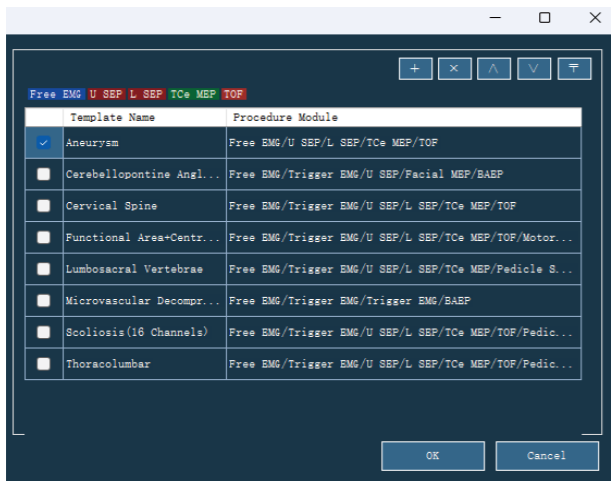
Free EMG U SEP L SEP TCe MEP TOF

| | Template Name | Procedure Module |
|---|---|---|
| ✓ | Aneurysm | Free EMG/U SEP/L SEP/TCe MEP/TOF |
| | Cerebellopontine Angl... | Free EMG/Trigger EMG/U SEP/Facial MEP/BAEP |
| | Cervical Spine | Free EMG/Trigger EMG/U SEP/L SEP/TCe MEP/TOF |
| | Functional Area+Centr... | Free EMG/Trigger EMG/U SEP/L SEP/TCe MEP/TOF/Motor... |
| | Lumbosacral Vertebrae | Free EMG/Trigger EMG/U SEP/L SEP/TCe MEP/Pedicle S... |
| | Microvascular Decompr... | Free EMG/Trigger EMG/Trigger EMG/BAEP |
| | Scoliosis(16 Channels) | Free EMG/Trigger EMG/U SEP/L SEP/TCe MEP/TOF/Pedic... |
| | Thoracolumbar | Free EMG/Trigger EMG/U SEP/L SEP/TCe MEP/TOF/Pedic... |

OK

Cancel